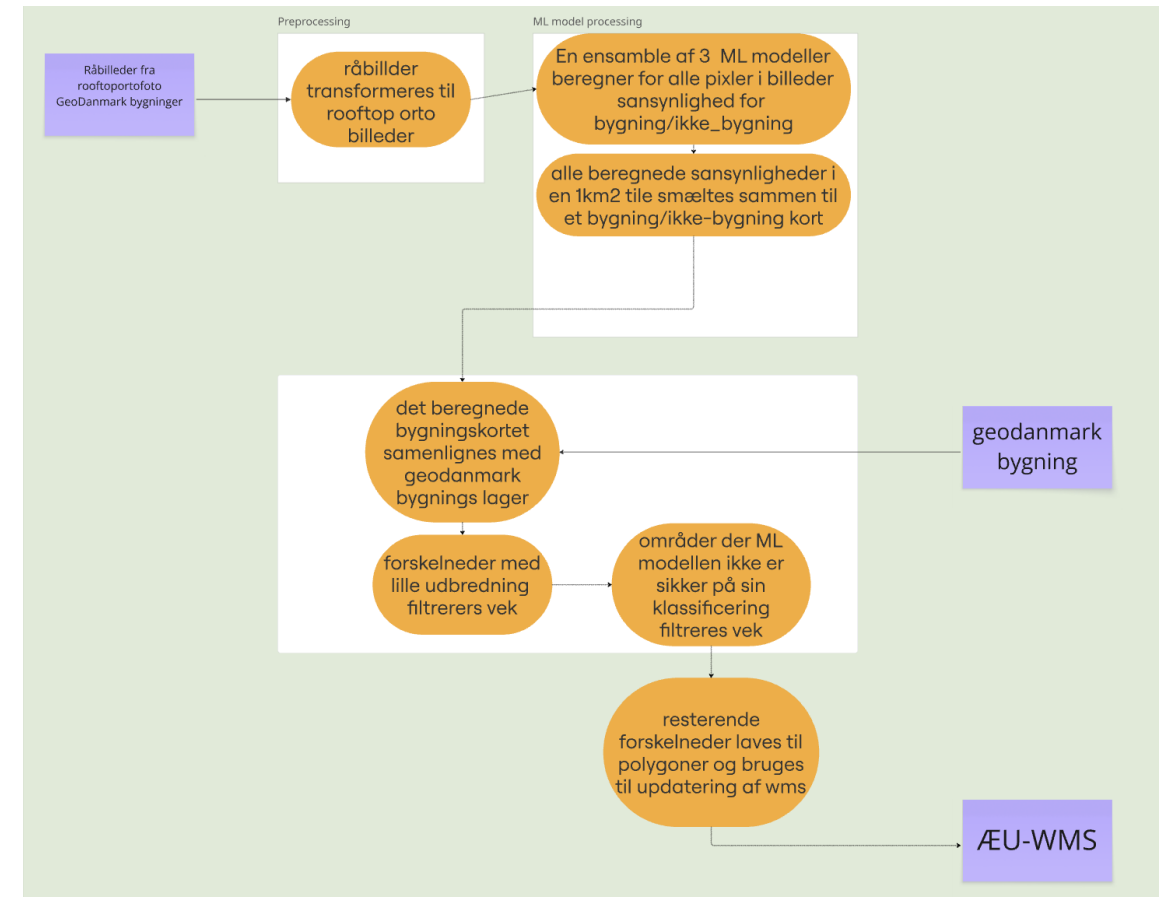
Preprocessing

ML model processing

Råbilleder fra rooftopportofoto GeoDanmark bygninger

råbillder transformeres til rooftop orto billeder

En ensamble af 3 ML modeller beregner for alle pixler i billeder sansynlighed for bygning/ikke_bygning

alle beregnede sansynligheder i en 1km2 tile smæltes sammen til et bygning/ikke-bygning kort

det beregnede bygningskortet samenlignes med geodanmark bygnings lager

geodanmark bygning

forskelneder med lille udbredning filtrerers vek

områder der ML modellen ikke er sikker på sin klassificering filtreres vek

resterende forskelneder laves til polygoner og bruges til updatering af wms

ÆU-WMS